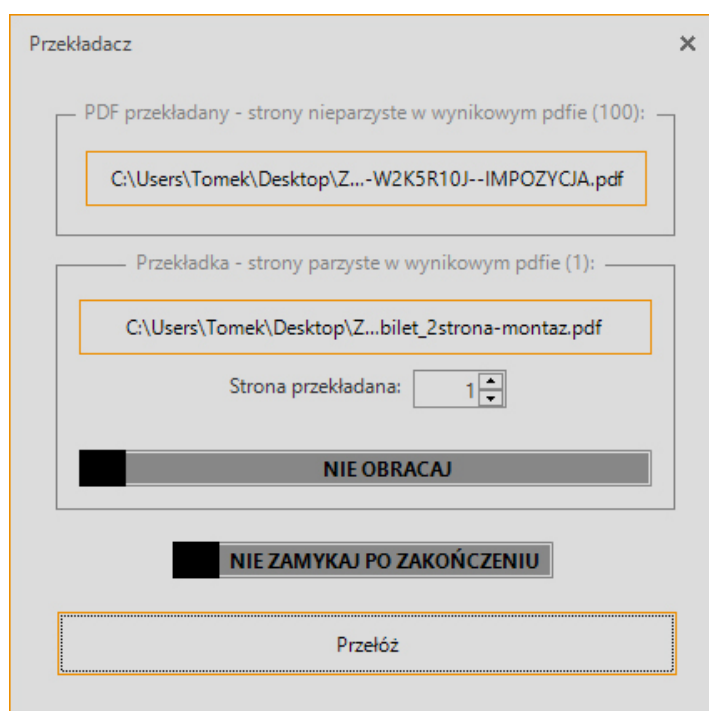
Przekładacz

×

PDF przekładany - strony nieparzyste w wynikowym pdfie (100):

C:\Users\Tomek\Desktop\Z...-W2K5R10J--IMPOZYCJA.pdf

Przekładka - strony parzyste w wynikowym pdfie (1):

C:\Users\Tomek\Desktop\Z...bilet_2strona-montaz.pdf

Strona przekładana: 1

NIE OBRACAJ

NIE ZAMYKAJ PO ZAKOŃCZENIU

Przełóż